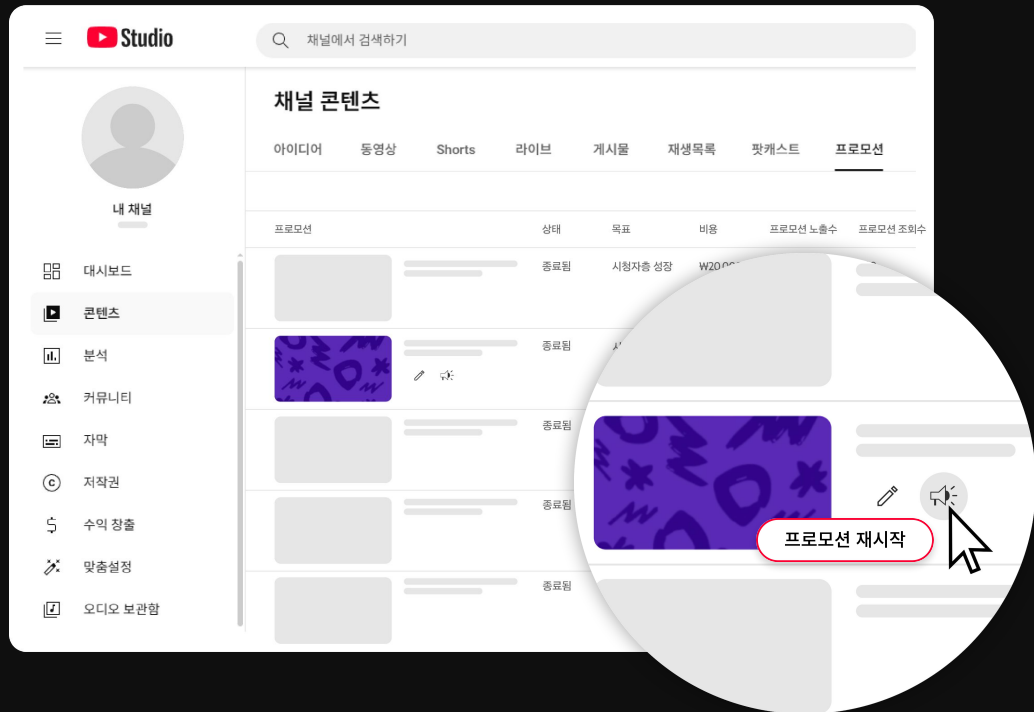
Studio

채널에서 검색하기

내 채널

대시보드
콘텐츠
분석
커뮤니티
자막
저작권
수익 창출
맞춤설정
오디오 보관함

채널 콘텐츠

아이디어 동영상 Shorts 라이브 게시물 재생목록 팟캐스트 프로모션

| 프로모션 | 상태 | 목표 | 비용 | 프로모션 노출수 | 프로모션 조회수 |
|---|---|---|---|---|---|
| | 종료됨 | 시청자층 성장 | ₩20,0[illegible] | | |
| | 종료됨 | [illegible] | | | |
| | 종료됨 | | | | |
| | 종료됨 | | | | |
| | 종료됨 | | | | |

프로모션 재시작